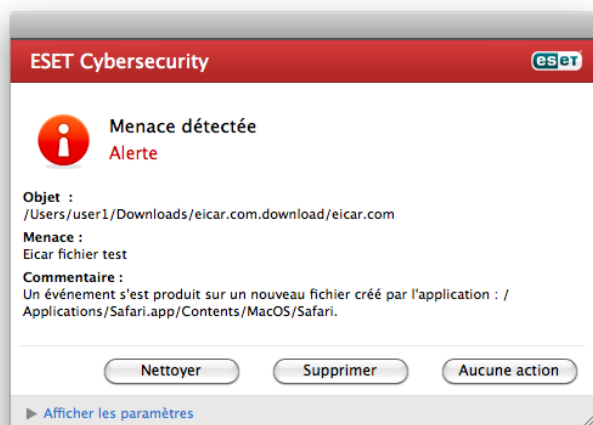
ESET Cybersecurity

eset

Menace détectée

Alerte

Objet :
/Users/user1/Downloads/eicar.com.download/eicar.com

Menace :
Eicar fichier test

Commentaire :
Un événement s'est produit sur un nouveau fichier créé par l'application : /Applications/Safari.app/Contents/MacOS/Safari.

Nettoyer

Supprimer

Aucune action

Afficher les paramètres